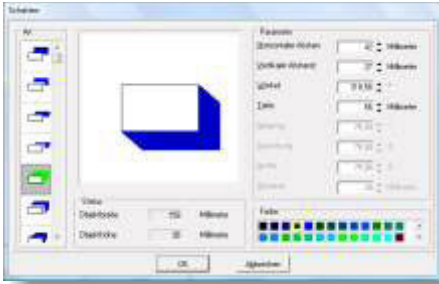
Schatten

Art

Parameter

Horizontaler Abstand 40 Millimeter

Vertikaler Abstand 37 Millimeter

Winkel 0 Grad

Tiefe 16 Millimeter

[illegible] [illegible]

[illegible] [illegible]

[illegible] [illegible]

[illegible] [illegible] Millimeter

Vorschau

Objektbreite 150 Millimeter

Objekthöhe 30 Millimeter

Farbe

OK

Abbrechen